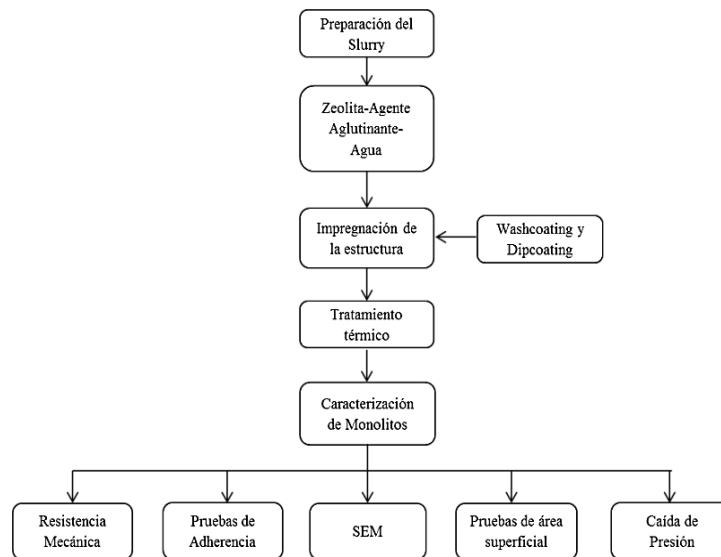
Preparación del Slurry

Zeolita-Agente Aglutinante-Agua

Impregnación de la estructura

Washcoating y Dipcoating

Tratamiento térmico

Caracterización de Monolitos

Resistencia Mecánica

Pruebas de Adherencia

SEM

Pruebas de área superficial

Caída de Presión